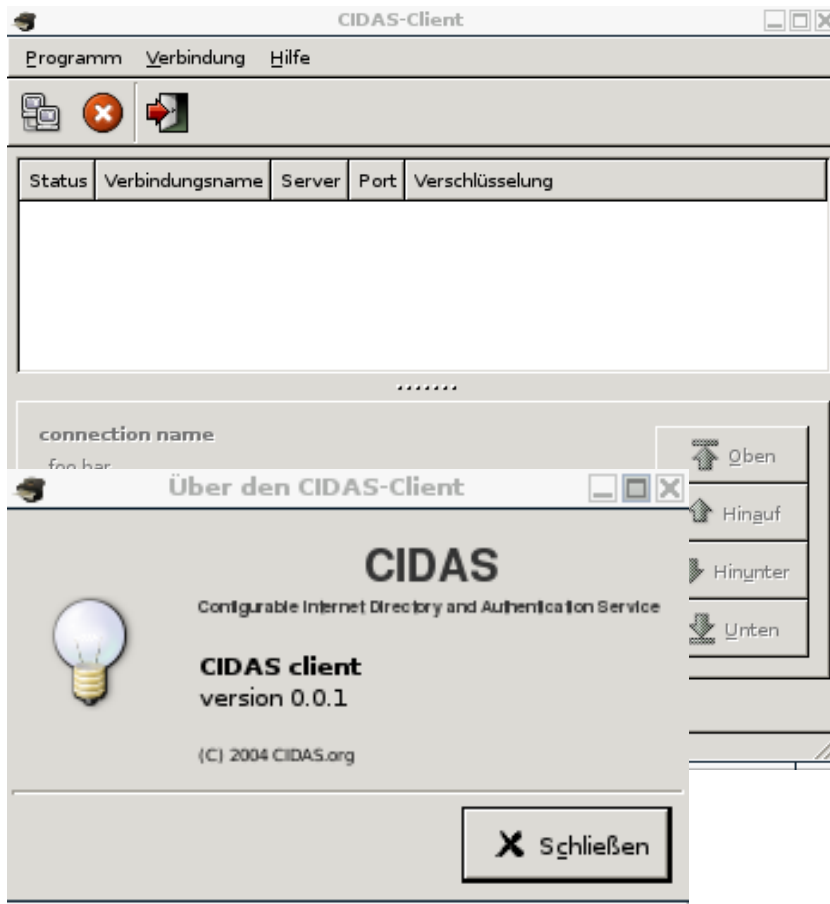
CIDAS-Client

Programm Verbindung Hilfe

| Status | Verbindungsname | Server | Port | Verschlüsselung |
|---|---|---|---|---|

connection name

foo bar

Oben

Hinauf

Hinunter

Unten

Über den CIDAS-Client

CIDAS

Configurable Internet Directory and Authentication Service

CIDAS client

version 0.0.1

(C) 2004 CIDAS.org

Schließen